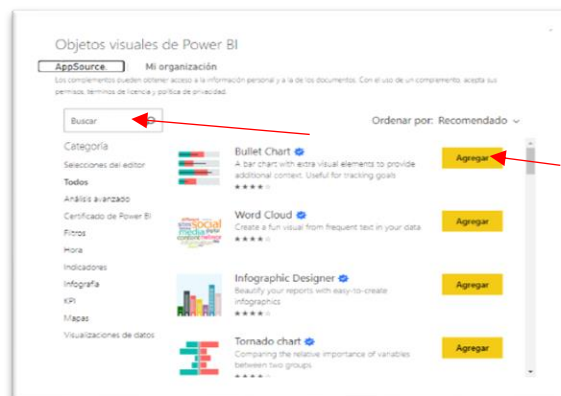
Objetos visuales de Power BI

AppSource.    Mi organización

Los complementos pueden obtener acceso a la información personal y a la de los documentos. Con el uso de un complemento, acepta sus permisos, términos de licencia y política de privacidad.

Buscar

Ordenar por: Recomendado

Categoría
Selecciones del editor
Todos
Análisis avanzado
Certificado de Power BI
Filtros
Hora
Indicadores
Infografía
KPI
Mapas
Visualizaciones de datos

Bullet Chart
A bar chart with extra visual elements to provide additional context. Useful for tracking goals
Agregar

Word Cloud
Create a fun visual from frequent text in your data
Agregar

Infographic Designer
Beautify your reports with easy-to-create infographics
Agregar

Tornado chart
Comparing the relative importance of variables between two groups
Agregar